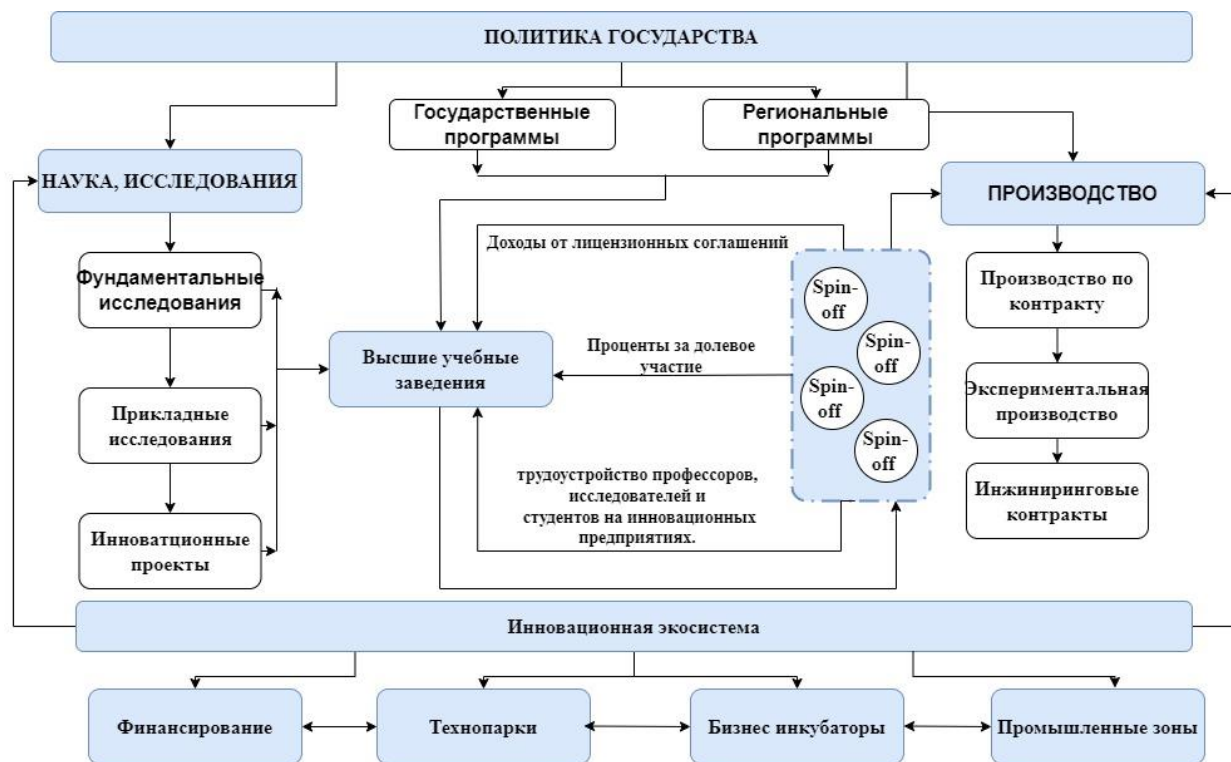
ПОЛИТИКА ГОСУДАРСТВА

Государственные программы

Региональные программы

НАУКА, ИССЛЕДОВАНИЯ

ПРОИЗВОДСТВО

Доходы от лицензионных соглашений

Фундаментальные исследования

Прикладные исследования

Инноватционные проекты

Высшие учебные заведения

Проценты за долевое участие

Spin-off

Spin-off

Spin-off

Spin-off

трудоустройство профессоров, исследователей и студентов на инновационных предприятиях.

Производство по контракту

Экспериментальная производство

Инжиниринговые контракты

Инновационная экосистема

Финансирование

Технопарки

Бизнес инкубаторы

Промышленные зоны